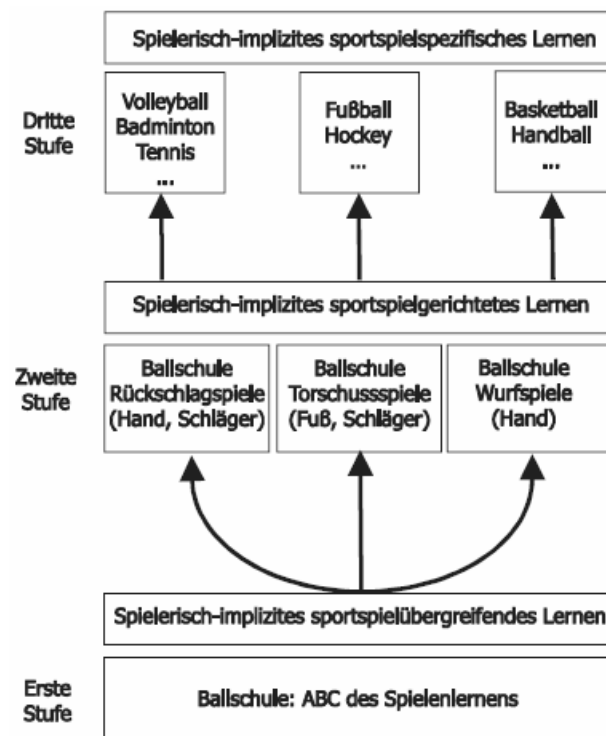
Spielerisch-implizites sportspielspezifisches Lernen

Dritte Stufe

Volleyball
Badminton
Tennis
...

Fußball
Hockey
...

Basketball
Handball
...

Spielerisch-implizites sportspielgerichtetes Lernen

Zweite Stufe

Ballschule
Rückschlagspiele
(Hand, Schläger)

Ballschule
Torschussspiele
(Fuß, Schläger)

Ballschule
Wurfspiele
(Hand)

Spielerisch-implizites sportspielübergreifendes Lernen

Erste Stufe

Ballschule: ABC des Spielenlernens